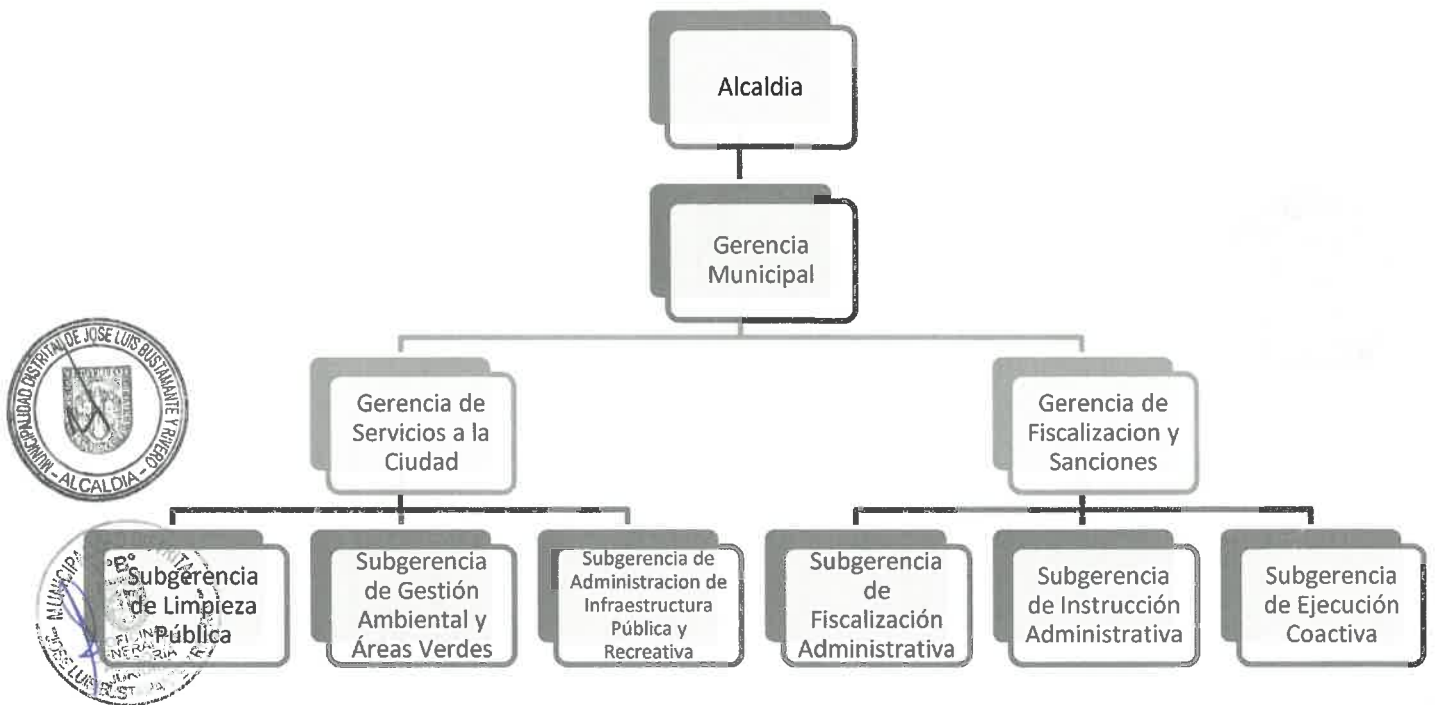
Alcaldia

Gerencia Municipal

Gerencia de Servicios a la Ciudad

Gerencia de Fiscalizacion y Sanciones

Subgerencia de Limpieza Pública

Subgerencia de Gestión Ambiental y Áreas Verdes

Subgerencia de Administracion de Infraestructura Pública y Recreativa

Subgerencia de Fiscalización Administrativa

Subgerencia de Instrucción Administrativa

Subgerencia de Ejecución Coactiva

MUNICIPALIDAD DISTRITAL DE JOSE LUIS BUSTAMANTE Y RIVERO - ALCALDIA -

V° B° MUNICIPA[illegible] JOSE LUIS BUST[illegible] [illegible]ERENCIA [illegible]ERAL